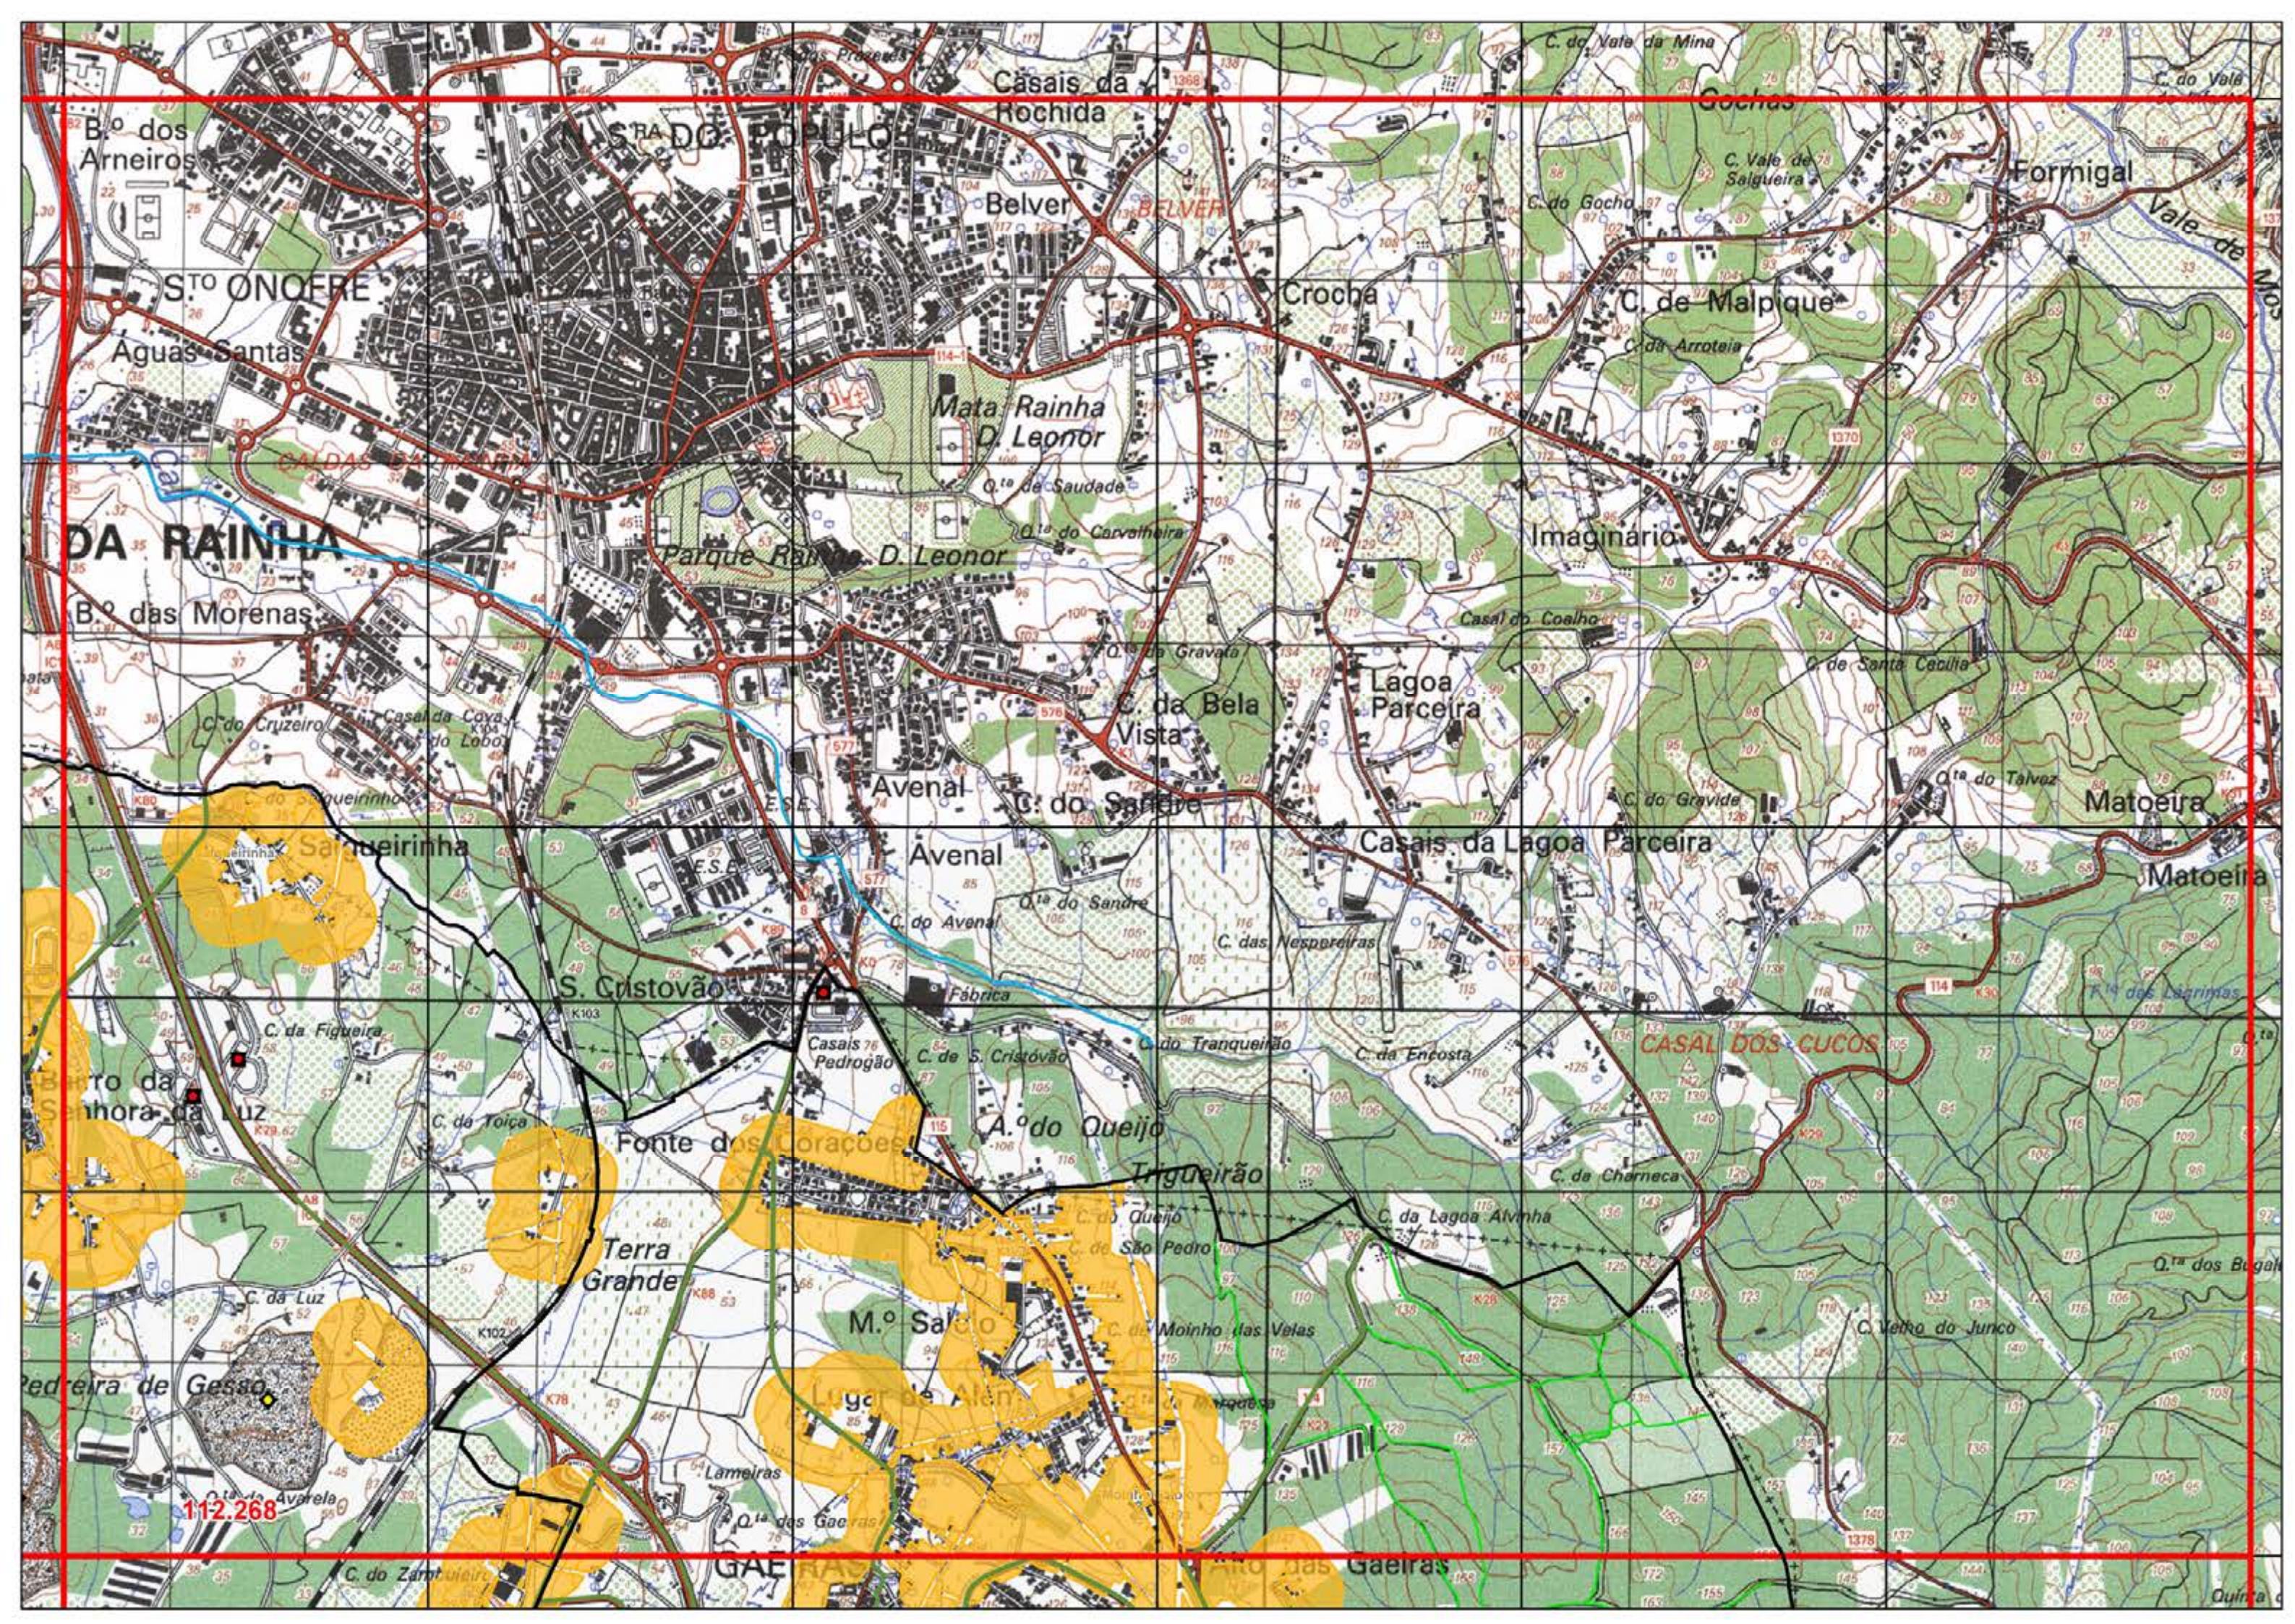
Bº dos Arneiros
N. S.ra DO POPULO
Casais da Rochida
C. do Vale da Mina
Gochas
C. do Vale
Formigal
Vale de Mos
C. Vale de Salgueira
C. do Gocho
Belver
BELVER
Crocha
C. de Malpique
C. da Arroteia
S.TO ONOFRE
Águas Santas
Mata Rainha D. Leonor
CALDAS DA RAINHA
Q.ta da Saudade
Q.ta do Carvalheira
Imaginário
DA RAINHA
Parque Rainha D. Leonor
Bº das Morenas
Casal do Coelho
Q.ta da Gravata
C. de Santa Cecília
C. da Bela Vista
Lagoa Parceira
C. do Cruzeiro
Casal da Cova do Lobo
Avenal
C. do Sandre
C. do Gravito
Q.ta do Talvez
Matoeira
Matoeira
Sapeirinha
Casais da Lagoa Parceira
Avenal
C. do Avenal
Q.ta do Sandre
C. das Nespereiras
S. Cristovão
Fábrica
Casais Pedrogão
C. de S. Cristóvão
C. do Tranqueirão
C. da Encosta
CASAL DOS CUCOS
C. da Figueira
Bairro da Senhora da Luz
C. da Toiça
Fonte dos Corações
A.º do Queijo
Trigueirão
C. de Charneca
C. do Queijo
C. da Lagoa Alvinha
C. de São Pedro
Terra Grande
C. da Luz
M.º Saldo
Moinho das Velas
C. Velho do Junco
Q.ta dos Bugalhos
Pedreira de Gesso
Lugar de Além
Lameiras
Avarela
112.268
Q.ta das Gaeiras
C. do Zambujeiro
GAEIRAS
Alto das Gaeiras
Quinta